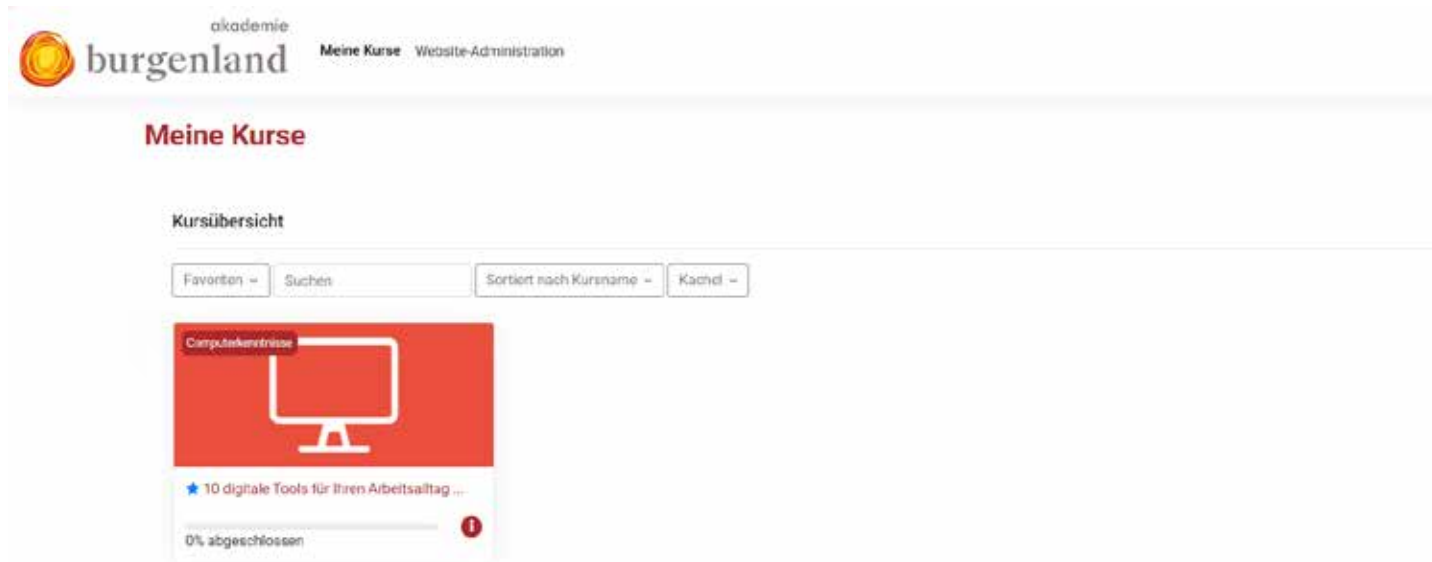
akademie
burgenland

Meine Kurse Website-Administration

Meine Kurse

Kursübersicht

Favoriten

Suchen

Sortiert nach Kursname

Kachel

Computerkenntnisse

★ 10 digitale Tools für Ihren Arbeitsalltag ...

0% abgeschlossen